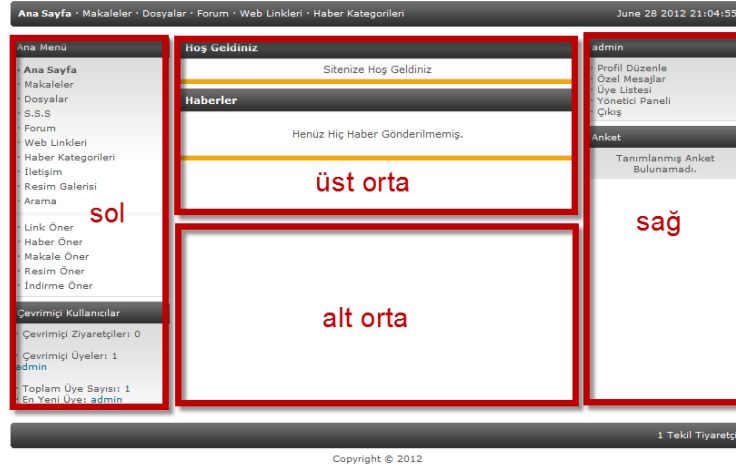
Ana Sayfa · Makaleler · Dosyalar · Forum · Web Linkleri · Haber Kategorileri

June 28 2012 21:04:55

Ana Menü

· Ana Sayfa
· Makaleler
· Dosyalar
· S.S.S
· Forum
· Web Linkleri
· Haber Kategorileri
· İletişim
· Resim Galerisi
· Arama

· Link Öner
· Haber Öner
· Makale Öner
· Resim Öner
· İndirme Öner

sol

Çevrimiçi Kullanıcılar

· Çevrimiçi Ziyaretçiler: 0

· Çevrimiçi Üyeler: 1
admin

· Toplam Üye Sayısı: 1
· En Yeni Üye: admin

Hoş Geldiniz

Sitenize Hoş Geldiniz

Haberler

Henüz Hiç Haber Gönderilmemiş.

üst orta

alt orta

admin

· Profil Düzenle
· Özel Mesajlar
· Üye Listesi
· Yönetici Paneli
· Çıkış

Anket

Tanımlanmış Anket Bulunamadı.

sağ

1 Tekil Tiyaretç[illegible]

Copyright © 2012